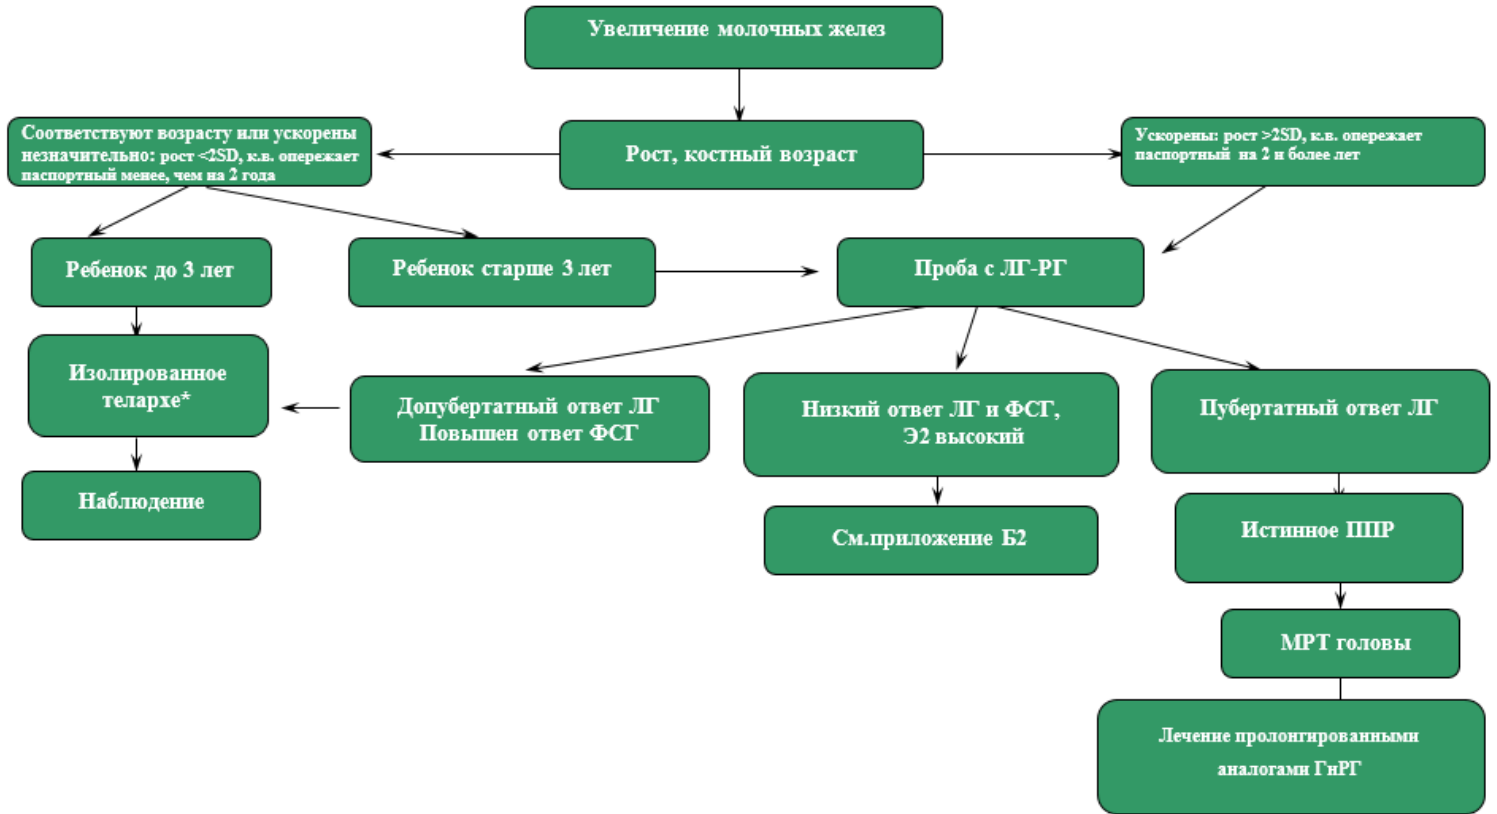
Увеличение молочных желез

Рост, костный возраст

Соответствуют возрасту или ускорены незначительно: рост <2SD, к.в. опережает паспортный менее, чем на 2 года

Ускорены: рост >2SD, к.в. опережает паспортный на 2 и более лет

Ребенок до 3 лет

Ребенок старше 3 лет

Проба с ЛГ-РГ

Изолированное телархе*

Допубертатный ответ ЛГ Повышен ответ ФСГ

Низкий ответ ЛГ и ФСГ, Э2 высокий

Пубертатный ответ ЛГ

Наблюдение

См.приложение Б2

Истинное ППР

МРТ головы

Лечение пролонгированными аналогами ГнРГ